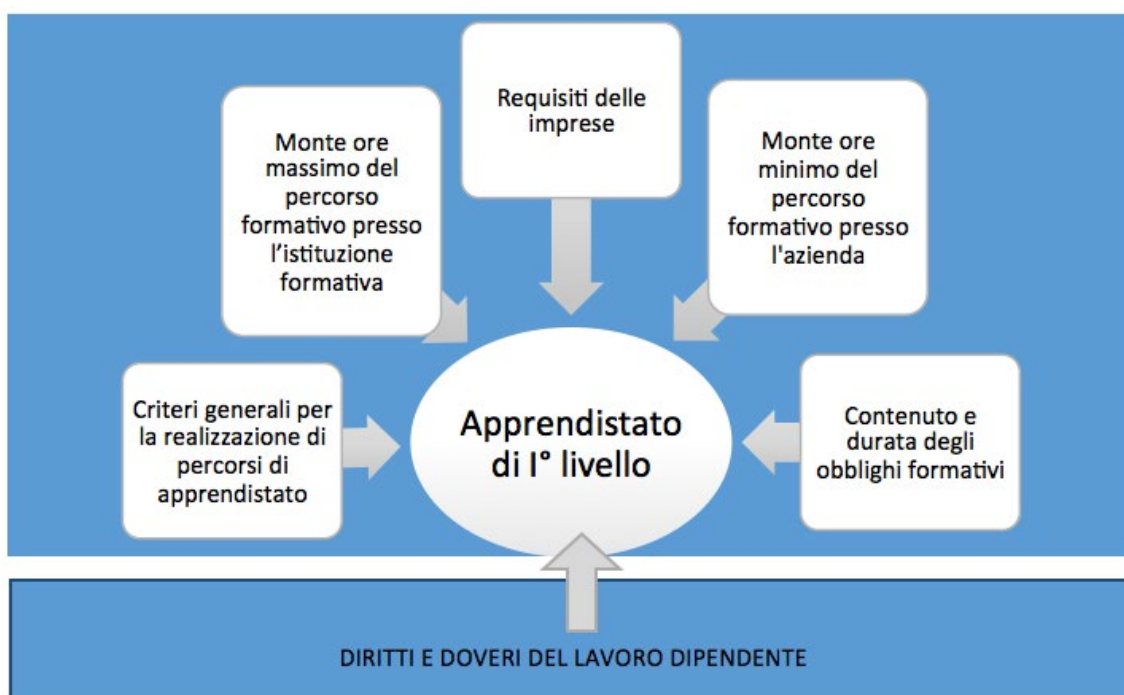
Requisiti delle imprese

Monte ore massimo del percorso formativo presso l’istituzione formativa

Monte ore minimo del percorso formativo presso l'azienda

Criteri generali per la realizzazione di percorsi di apprendistato

Apprendistato di I° livello

Contenuto e durata degli obblighi formativi

DIRITTI E DOVERI DEL LAVORO DIPENDENTE